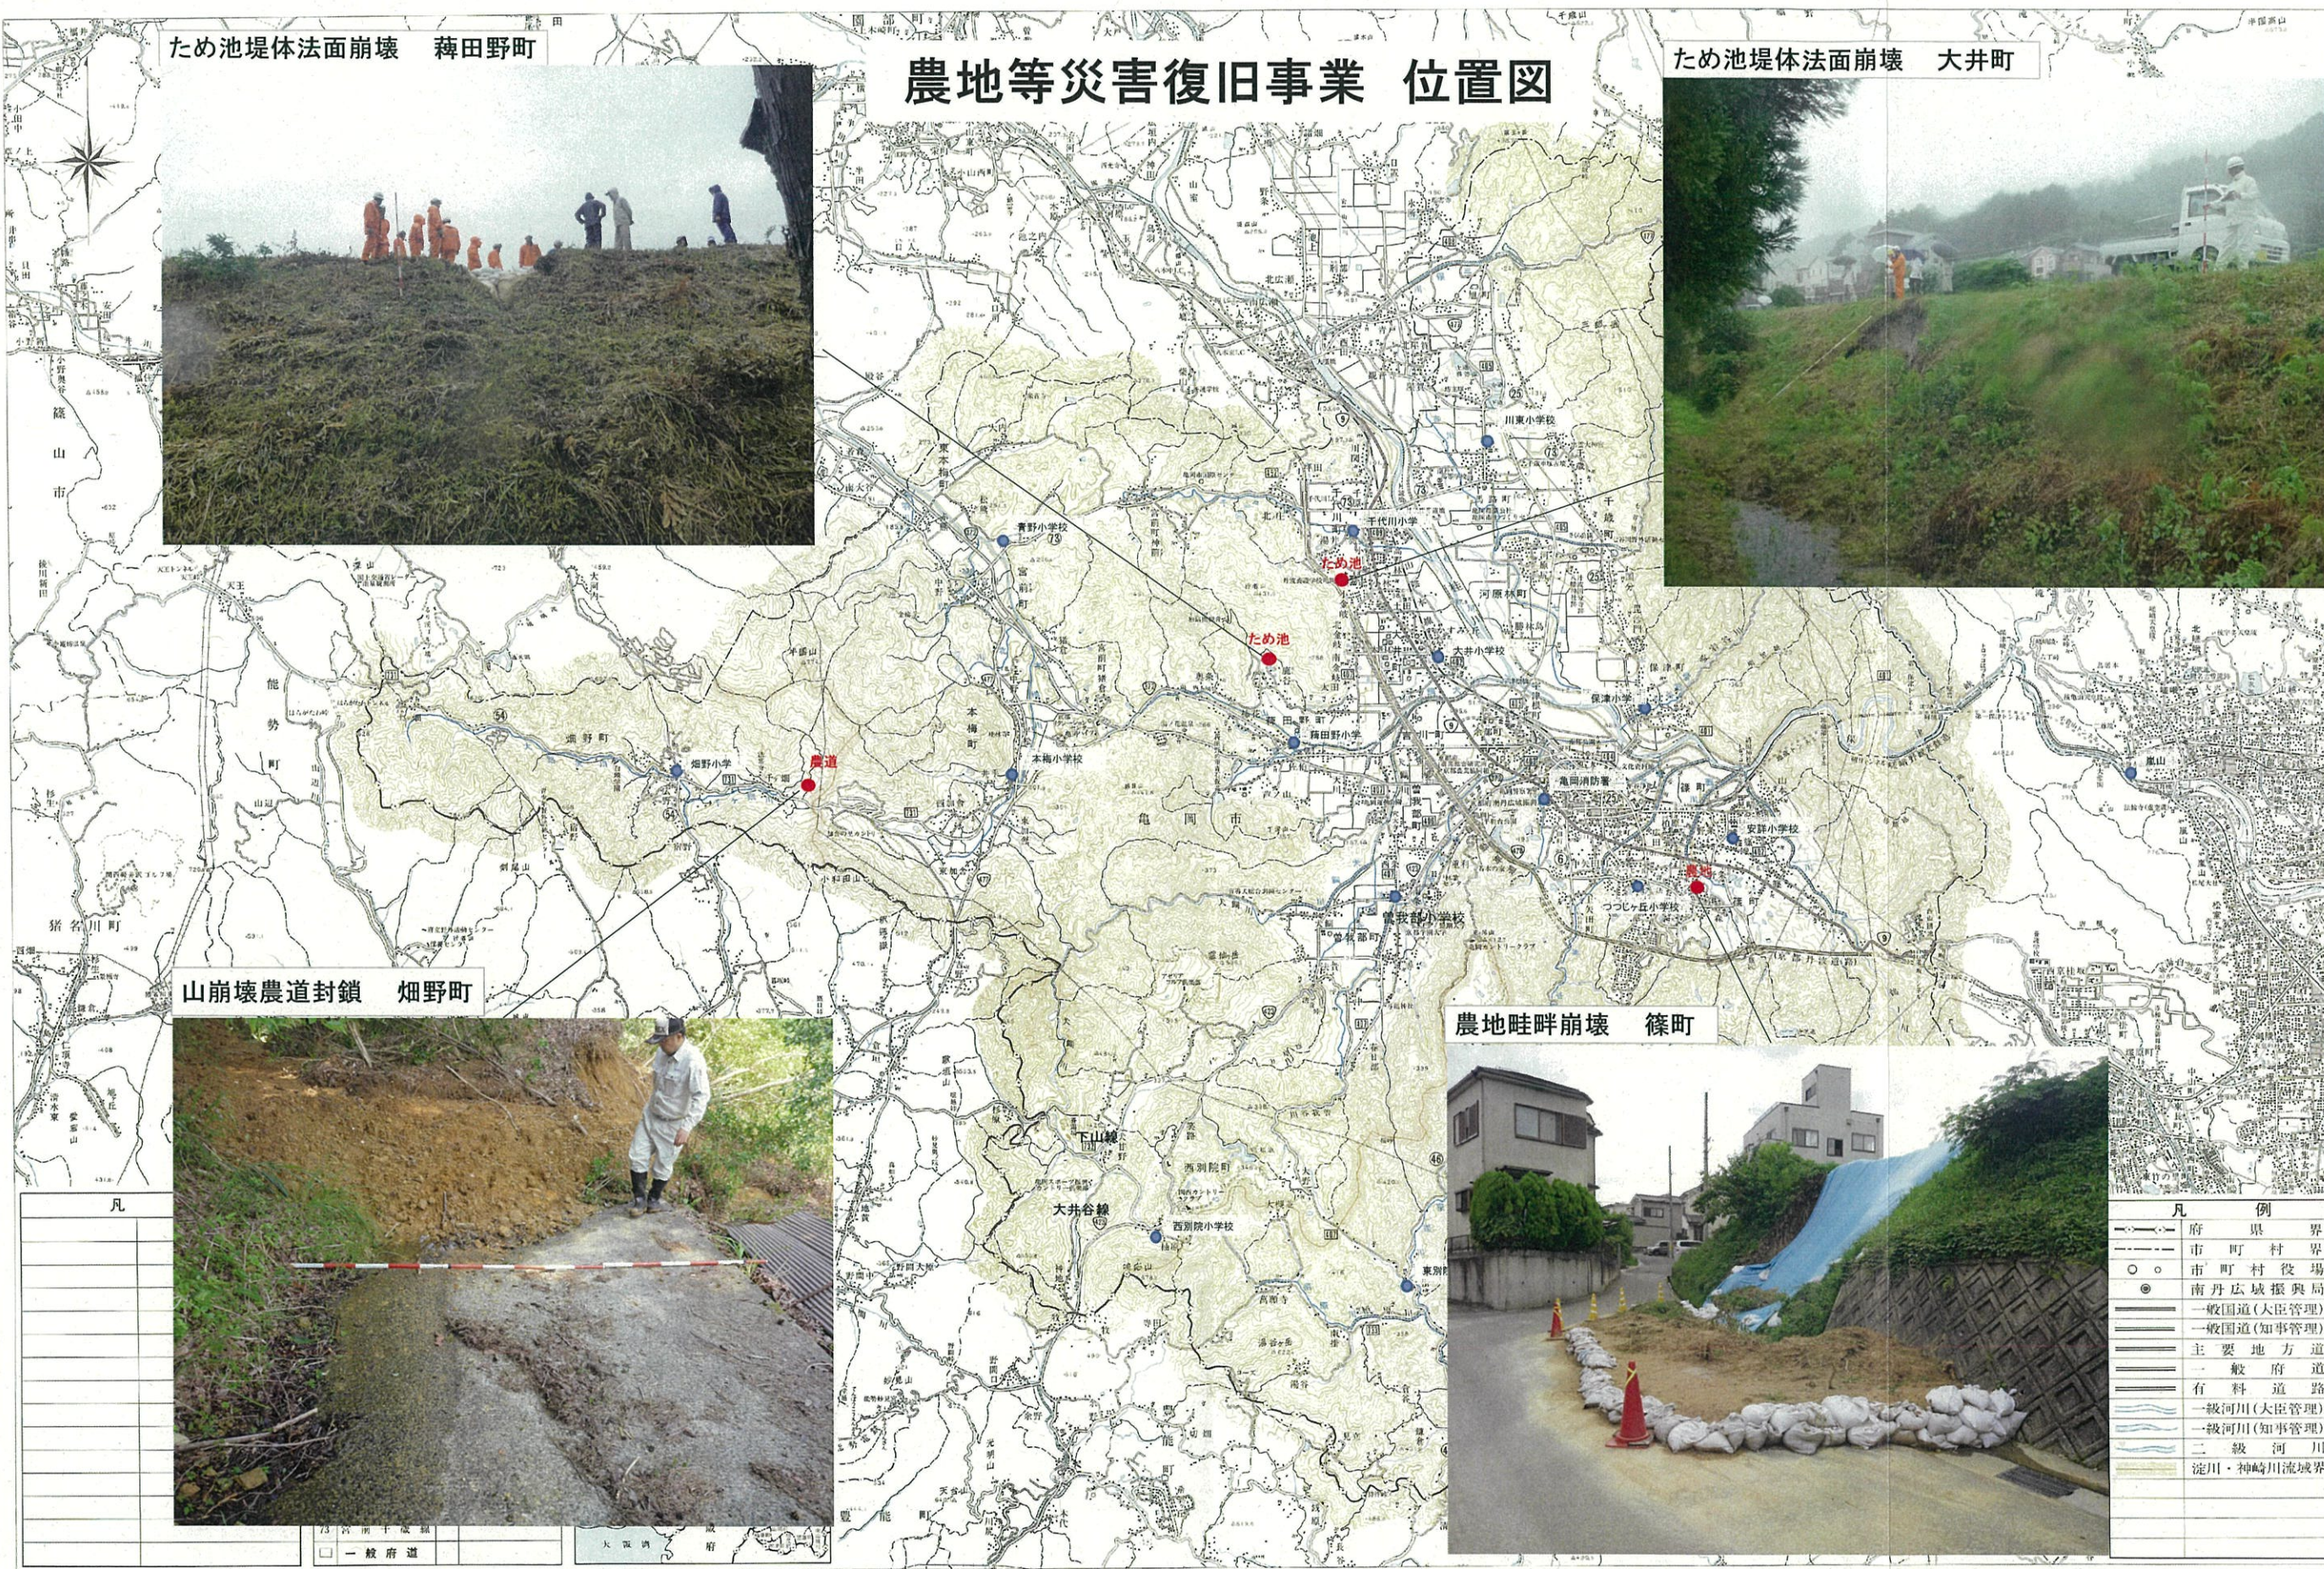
農地等災害復旧事業　位置図

ため池堤体法面崩壊　薭田野町

ため池堤体法面崩壊　大井町

山崩壊農道封鎖　畑野町

農地畦畔崩壊　篠町

ため池

ため池

農道

農地

亀岡市

凡例

| 凡　例 |
|---|
| 府県界 |
| 市町村界 |
| 市町村役場 |
| 南丹広域振興局 |
| 一般国道(大臣管理) |
| 一般国道(知事管理) |
| 主要地方道 |
| 一般府道 |
| 有料道路 |
| 一級河川(大臣管理) |
| 一級河川(知事管理) |
| 二級河川 |
| 淀川・神崎川流域界 |

一般府道